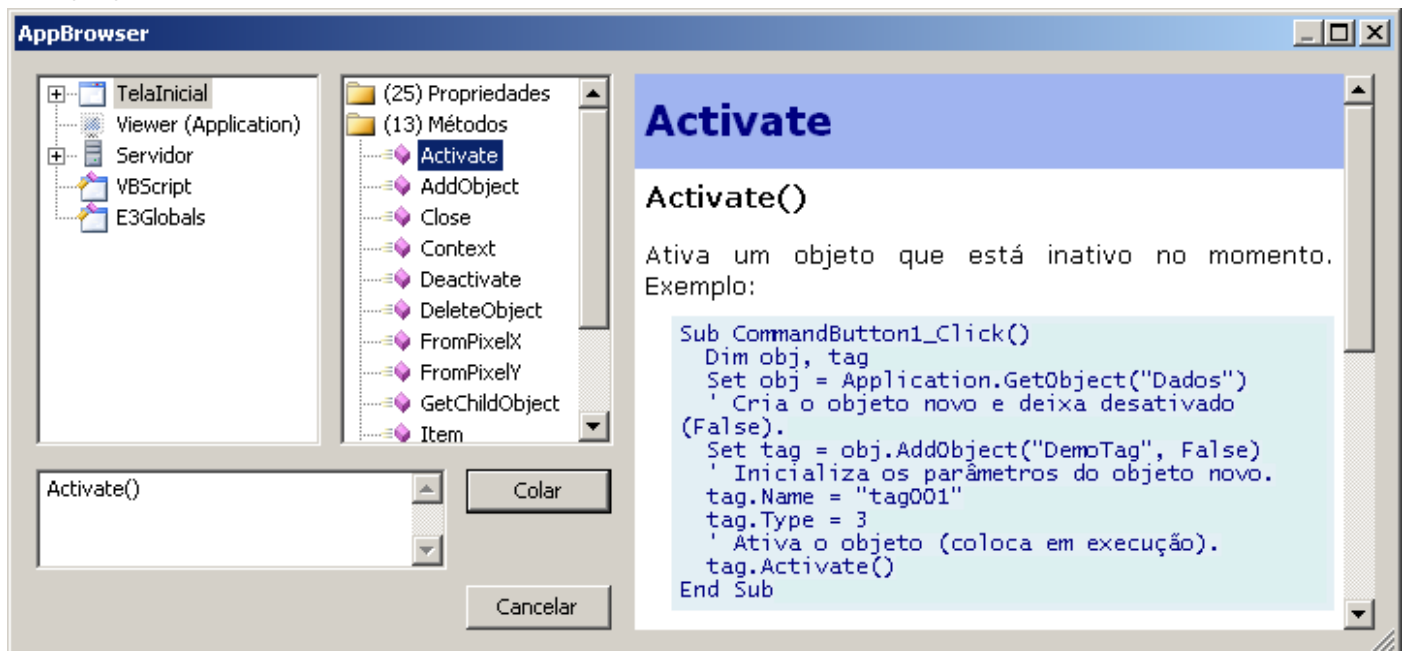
AppBrowser

TelaInicial
Viewer (Application)
Servidor
VBScript
E3Globals

(25) Propriedades
(13) Métodos
Activate
AddObject
Close
Context
Deactivate
DeleteObject
FromPixelX
FromPixelY
GetChildObject
Item

Activate()

Colar

Cancelar

Activate

Activate()

Ativa um objeto que está inativo no momento. Exemplo:

Sub CommandButton1_Click()
Dim obj, tag
Set obj = Application.GetObject("Dados")
' Cria o objeto novo e deixa desativado (False).
Set tag = obj.AddObject("DemoTag", False)
' Inicializa os parâmetros do objeto novo.
tag.Name = "tag001"
tag.Type = 3
' Ativa o objeto (coloca em execução).
tag.Activate()
End Sub